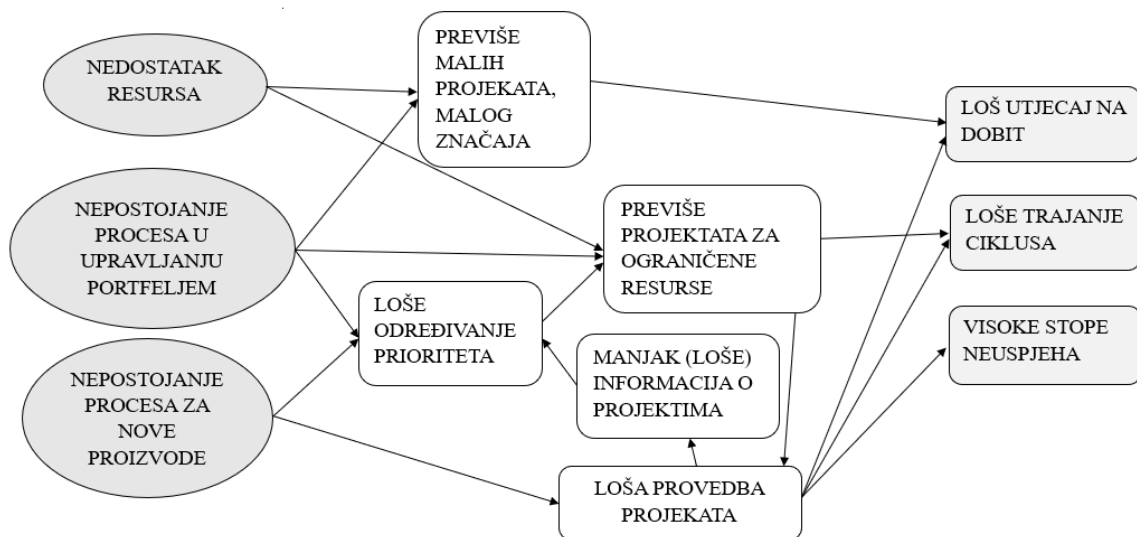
NEDOSTATAK RESURSA

NEPOSTOJANJE PROCESA U UPRAVLJANJU PORTFELJEM

NEPOSTOJANJE PROCESA ZA NOVE PROIZVODE

PREVIŠE MALIH PROJEKATA, MALOG ZNAČAJA

PREVIŠE PROJEKTATA ZA OGRANIČENE RESURSE

LOŠE ODREĐIVANJE PRIORITETA

MANJAK (LOŠE) INFORMACIJA O PROJEKTIMA

LOŠA PROVEDBA PROJEKATA

LOŠ UTJECAJ NA DOBIT

LOŠE TRAJANJE CIKLUSA

VISOKE STOPE NEUSPJEHA